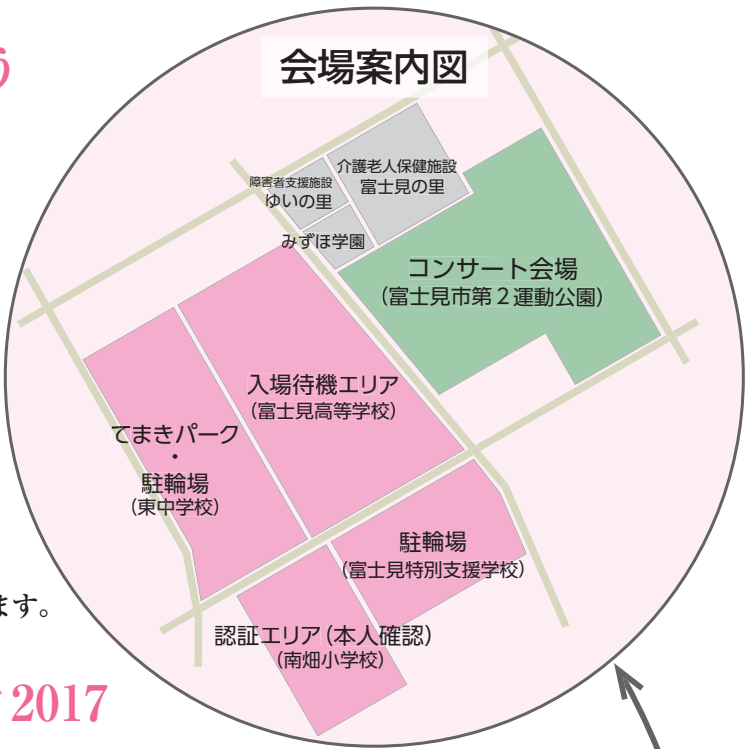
う

会場案内図

障害者支援施設
ゆいの里

介護老人保健施設
富士見の里

みずほ学園

コンサート会場
(富士見市第２運動公園)

入場待機エリア
(富士見高等学校)

てまきパーク
・
駐輪場
(東中学校)

駐輪場
(富士見特別支援学校)

認証エリア(本人確認)
(南畑小学校)

ます。

2017